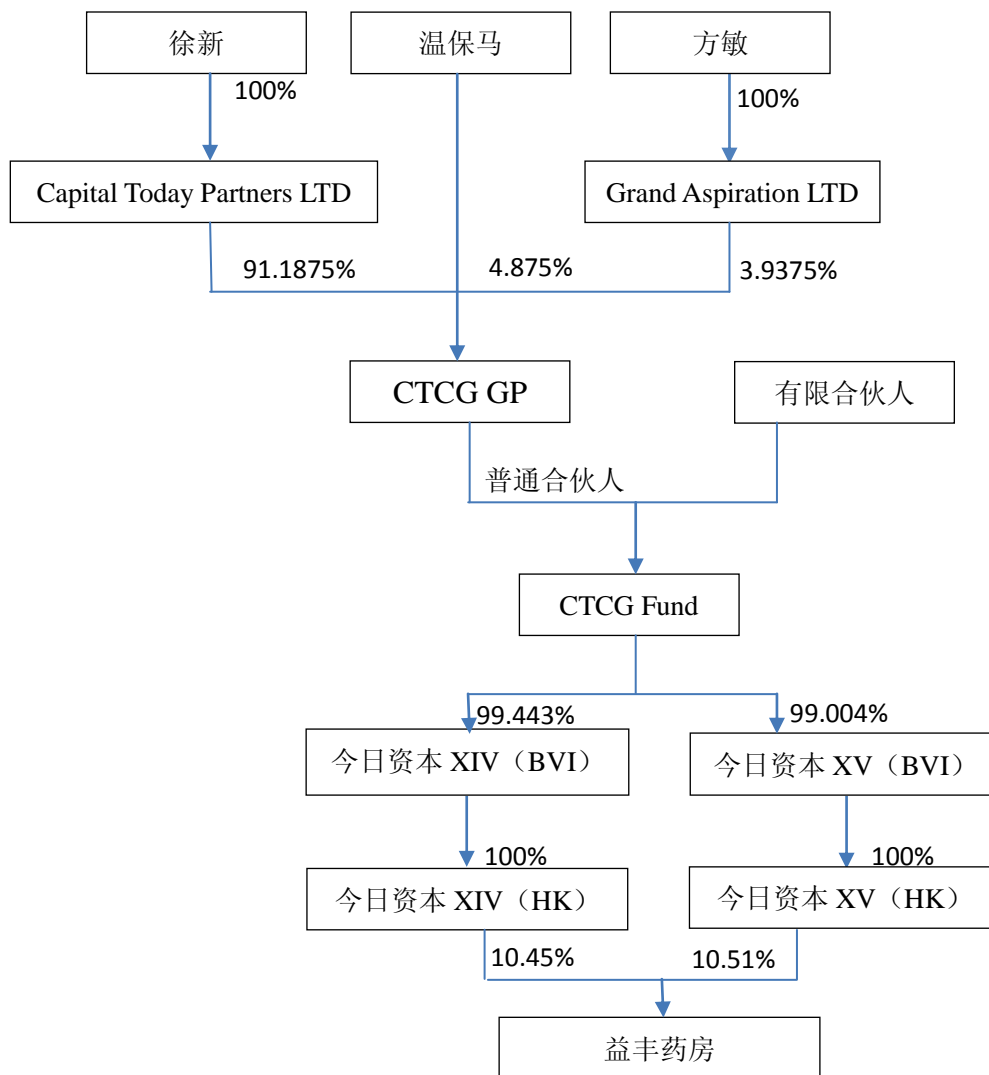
徐新

温保马

方敏

100%

100%

Capital Today Partners LTD

Grand Aspiration LTD

91.1875%

4.875%

3.9375%

CTCG GP

有限合伙人

普通合伙人

CTCG Fund

99.443%

99.004%

今日资本 XIV（BVI）

今日资本 XV（BVI）

100%

100%

今日资本 XIV（HK）

今日资本 XV（HK）

10.45%

10.51%

益丰药房